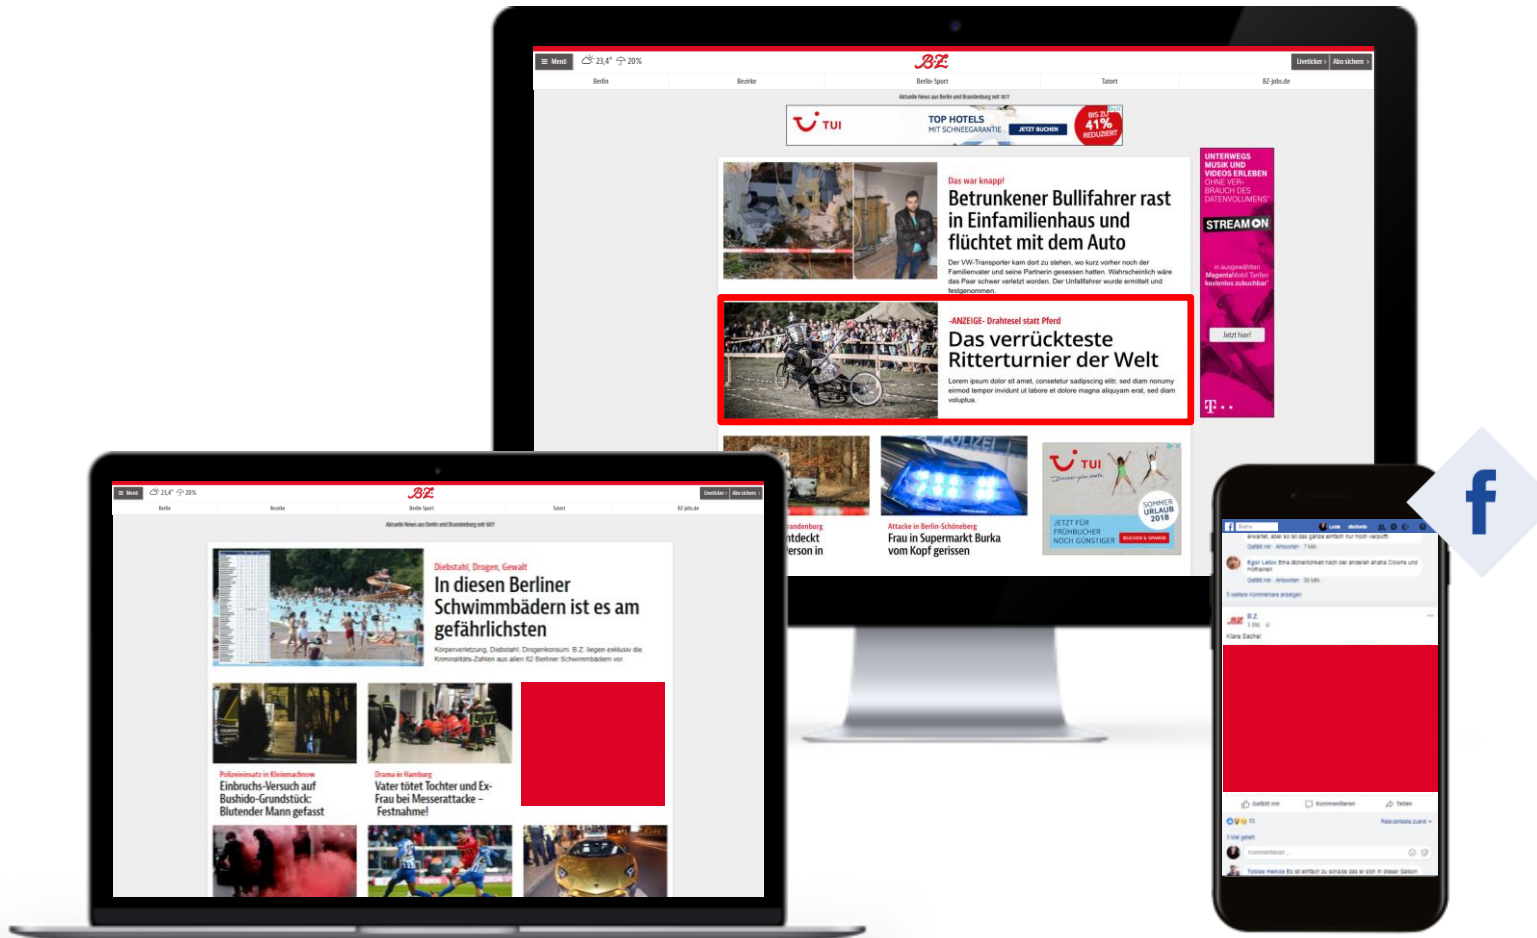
Menü 23,4° 20%

B.Z.

Liveticker > Abo sichern >

Berlin Bezirke Berlin-Sport Tatort BZ-jobs.de

Aktuelle News aus Berlin und Brandenburg seit 1877

TUI TOP HOTELS MIT SCHNEEGARANTIE JETZT BUCHEN BIS ZU 41% REDUZIERT

Das war knapp!

Betrunkener Bullifahrer rast in Einfamilienhaus und flüchtet mit dem Auto

Der VW-Transporter kam dort zu stehen, wo kurz vorher noch der Familienvater und seine Partnerin gesessen hatten. Wahrscheinlich wäre das Paar schwer verletzt worden. Der Unfallfahrer wurde ermittelt und festgenommen.

-ANZEIGE- Drahtesel statt Pferd

Das verrückteste Ritterturnier der Welt

Lorem ipsum dolor sit amet, consetetur sadipscing elitr, sed diam nonumy eirmod tempor invidunt ut labore et dolore magna aliquyam erat, sed diam voluptua.

UNTERWEGS MUSIK UND VIDEOS ERLEBEN OHNE VERBRAUCH DES DATENVOLUMENS*

STREAM ON

in ausgewählten MagentaMobil Tarifen kostenlos zubuchbar*

Jetzt hier!

T

randenburg
ntdeckt
erson in

Attacke in Berlin-Schöneberg

Frau in Supermarkt Burka vom Kopf gerissen

POLIZEI

TUI

SOMMER URLAUB 2018

JETZT FÜR FRÜHBUCHER NOCH GÜNSTIGER BUCHEN & SPAREN

Menü 23,4° 20%

B.Z.

Liveticker > Abo sichern >

Berlin Bezirke Berlin-Sport Tatort BZ-jobs.de

Aktuelle News aus Berlin und Brandenburg seit 1877

Diebstahl, Drogen, Gewalt

In diesen Berliner Schwimmbädern ist es am gefährlichsten

Körperverletzung, Diebstahl, Drogenkonsum. B.Z. liegen exklusiv die Kriminalitäts-Zahlen aus allen 62 Berliner Schwimmbädern vor.

Polizeieinsatz in Kleinmachnow

Einbruchs-Versuch auf Bushido-Grundstück: Blutender Mann gefasst

Drama in Hamburg

Vater tötet Tochter und Ex-Frau bei Messerattacke – Festnahme!

f

B.Z.

Klare Sache!

Gefällt mir Kommentieren Teilen

Kommentieren ...